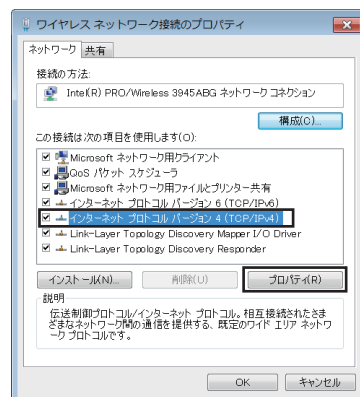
ワイヤレス ネットワーク接続のプロパティ

ネットワーク 共有

接続の方法:

Intel(R) PRO/Wireless 3945ABG ネットワーク コネクション

構成(C)...

この接続は次の項目を使用します(O):

Microsoft ネットワーク用クライアント
QoS パケット スケジューラ
Microsoft ネットワーク用ファイルとプリンター共有
インターネット プロトコル バージョン 6 (TCP/IPv6)
インターネット プロトコル バージョン 4 (TCP/IPv4)
Link-Layer Topology Discovery Mapper I/O Driver
Link-Layer Topology Discovery Responder

インストール(N)... 削除(U) プロパティ(R)

説明
伝送制御プロトコル/インターネット プロトコル。相互接続されたさまざまなネットワーク間の通信を提供する、既定のワイド エリア ネットワーク プロトコルです。

OK キャンセル